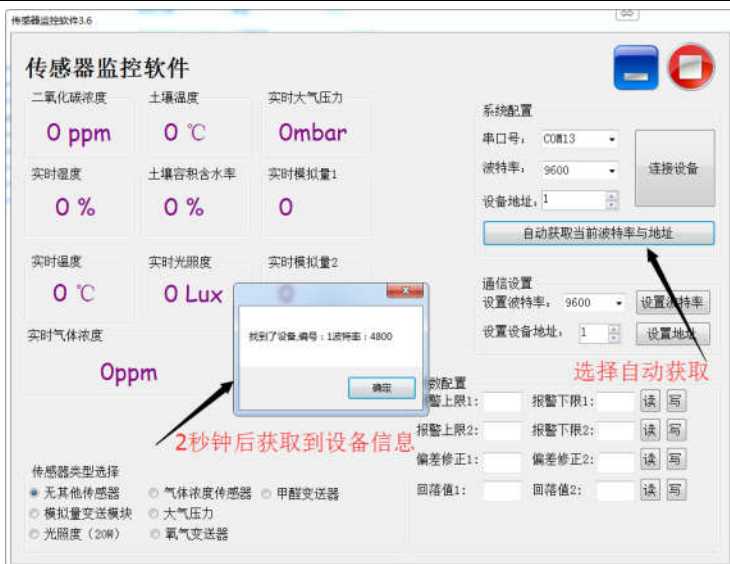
传感器监控软件3.6

传感器监控软件

二氧化碳浓度
0 ppm

土壤温度
0 ℃

实时大气压力
0mbar

实时湿度
0 %

土壤容积含水率
0 %

实时模拟量1
0

实时温度
0 ℃

实时光照度
0 Lux

实时模拟量2

实时气体浓度
0ppm

系统配置
串口号: COM13
波特率: 9600
设备地址: 1
连接设备
自动获取当前波特率与地址

通信设置
设置波特率: 9600 设置波特率
设置设备地址: 1 设置地址

找到了设备,编号：1波特率：4800
确定

选择自动获取

2秒钟后获取到设备信息

数配置
警上限1: 报警下限1: 读 写
报警上限2: 报警下限2: 读 写
偏差修正1: 偏差修正2: 读 写
回落值1: 回落值2: 读 写

传感器类型选择
无其他传感器 气体浓度传感器 甲醛变送器
模拟量变送模块 大气压力
光照度 (20W) 氧气变送器